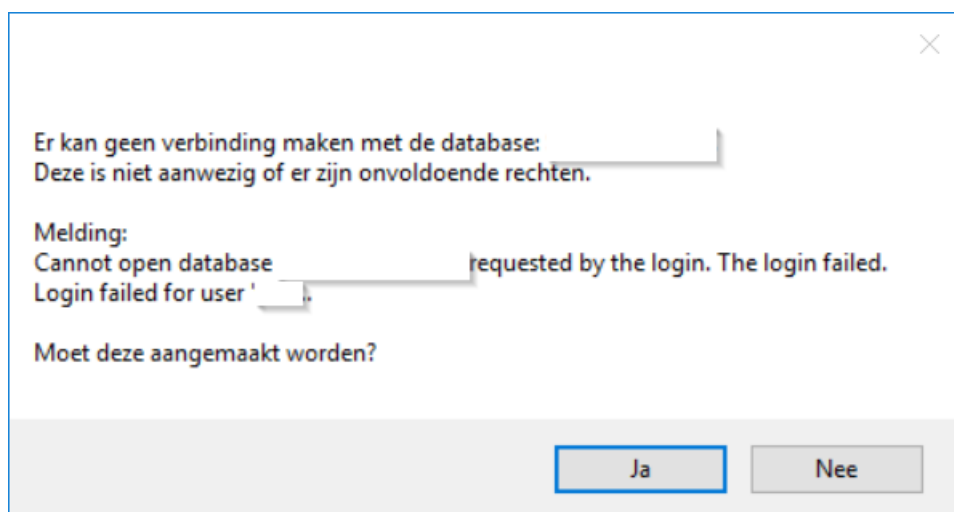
Er kan geen verbinding maken met de database: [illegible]
Deze is niet aanwezig of er zijn onvoldoende rechten.

Melding:
Cannot open database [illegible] requested by the login. The login failed.
Login failed for user '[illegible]'.

Moet deze aangemaakt worden?

Ja

Nee